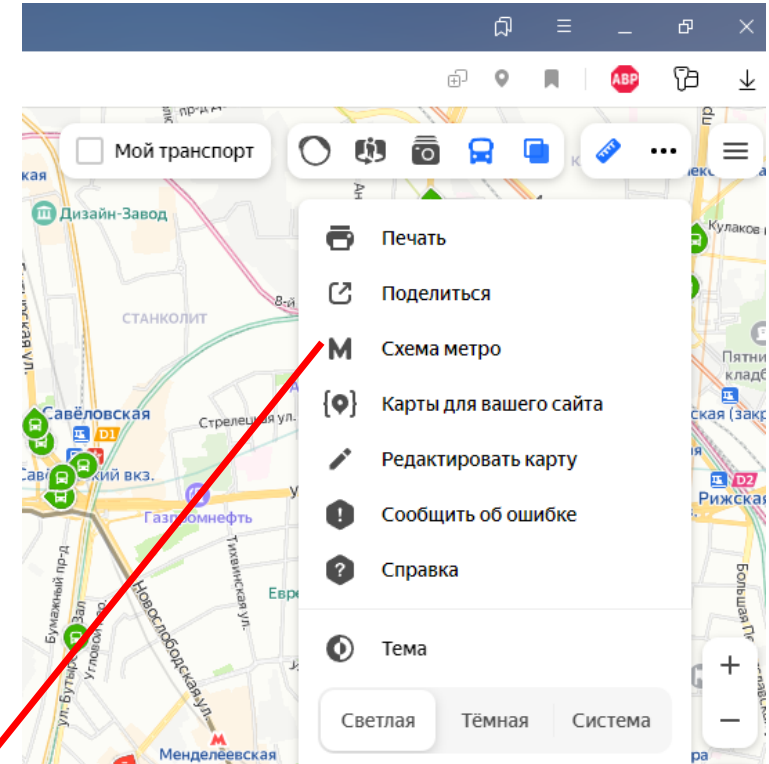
ABP

Мой транспорт

Печать

Поделиться

Схема метро

Карты для вашего сайта

Редактировать карту

Сообщить об ошибке

Справка

Тема

Светлая

Тёмная

Система

Дизайн-Завод

СТАНКОЛИТ

Савёловская

D1

Савёловский вкз.

Газпромнефть

Стрелецкая ул.

Тихвинская ул.

Новослободская ул.

Бумажный пр-д

ул. Бутырский Вал

Угловой пер.

Менделеевская

Кулаков пер.

Пятницкое кладбище

Рижская

D2

Большая Переяславская ул.